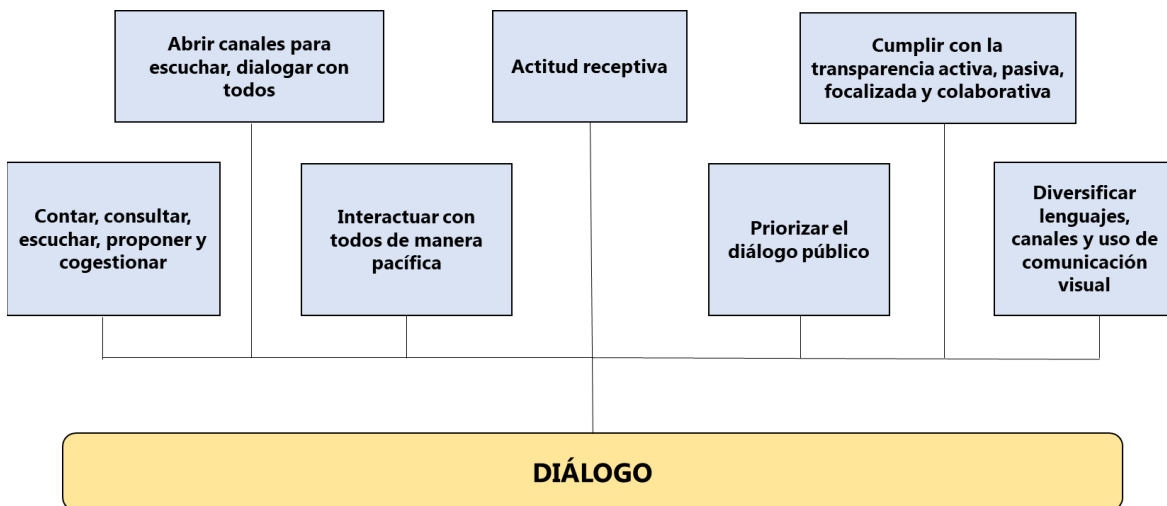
Abrir canales para escuchar, dialogar con todos

Actitud receptiva

Cumplir con la transparencia activa, pasiva, focalizada y colaborativa

Contar, consultar, escuchar, proponer y cogestionar

Interactuar con todos de manera pacífica

Priorizar el diálogo público

Diversificar lenguajes, canales y uso de comunicación visual

DIÁLOGO